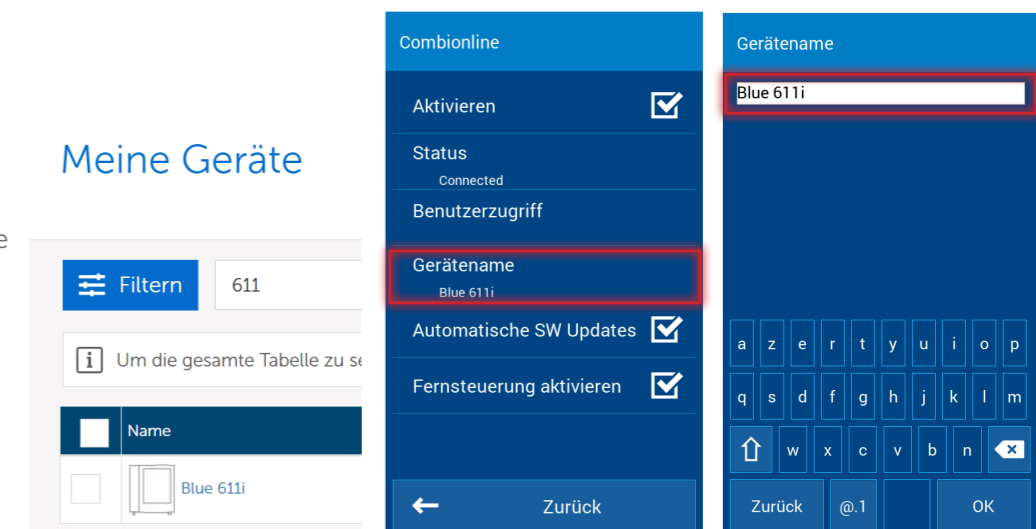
Meine Geräte

e

Filtern

611

Um die gesamte Tabelle zu se

Name

Blue 611i

Combionline

Aktivieren

Status

Connected

Benutzerzugriff

Gerätename

Blue 611i

Automatische SW Updates

Fernsteuerung aktivieren

Zurück

Gerätename

Blue 611i

a z e r t y u i o p

q s d f g h j k l m

w x c v b n

Zurück @.1 OK